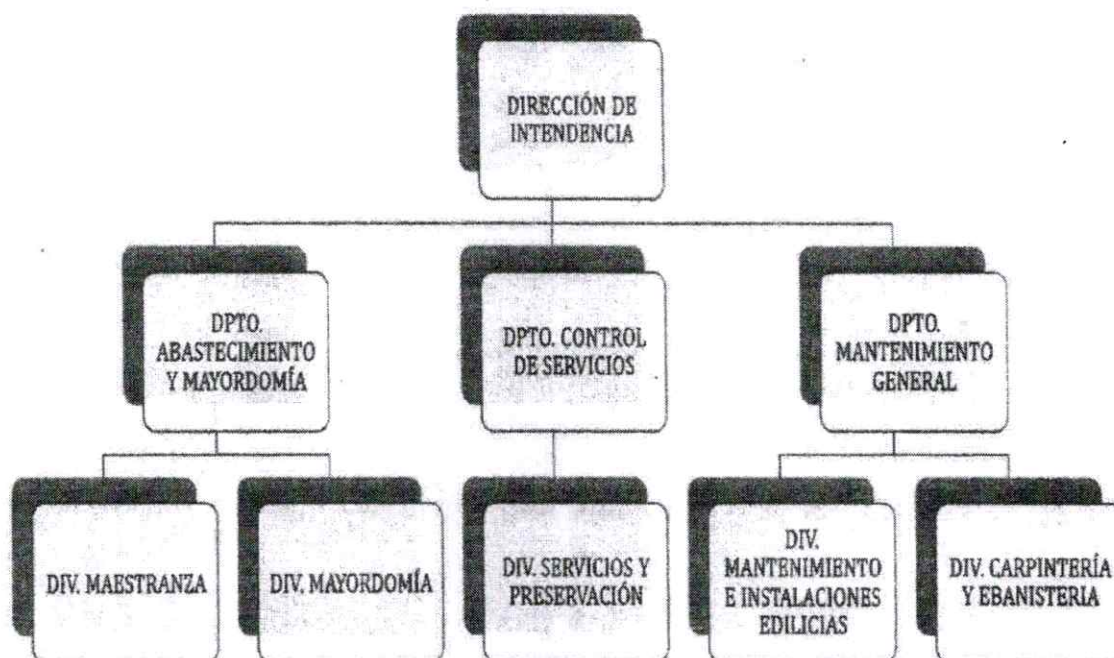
DIRECCIÓN DE INTENDENCIA

DPTO. ABASTECIMIENTO Y MAYORDOMÍA

DPTO. CONTROL DE SERVICIOS

DPTO. MANTENIMIENTO GENERAL

DIV. MAESTRANZA

DIV. MAYORDOMÍA

DIV. SERVICIOS Y PRESERVACIÓN

DIV. MANTENIMIENTO E INSTALACIONES EDILICIAS

DIV. CARPINTERÍA Y EBANISTERIA